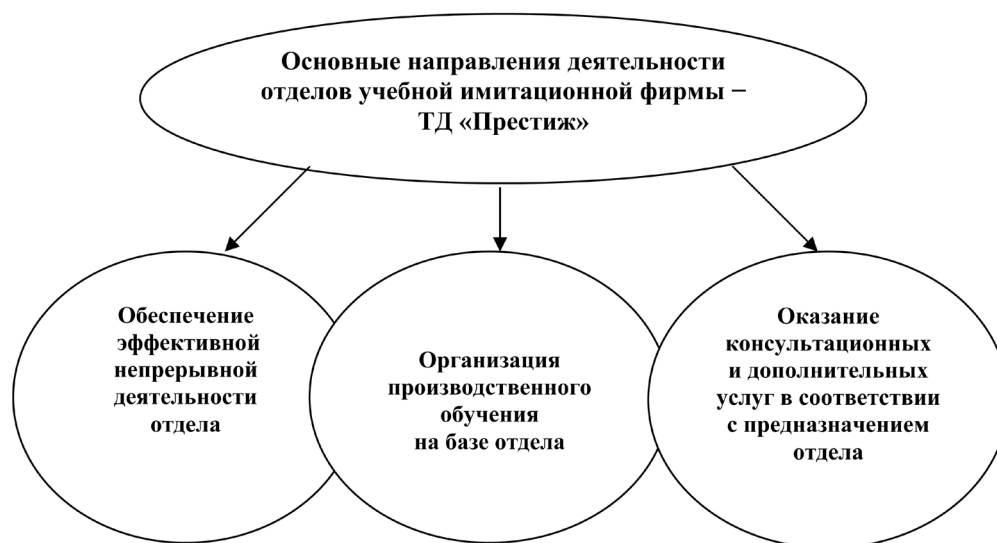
Основные направления деятельности отделов учебной имитационной фирмы – ТД «Престиж»

Обеспечение эффективной непрерывной деятельности отдела

Организация производственного обучения на базе отдела

Оказание консультационных и дополнительных услуг в соответствии с предназначением отдела